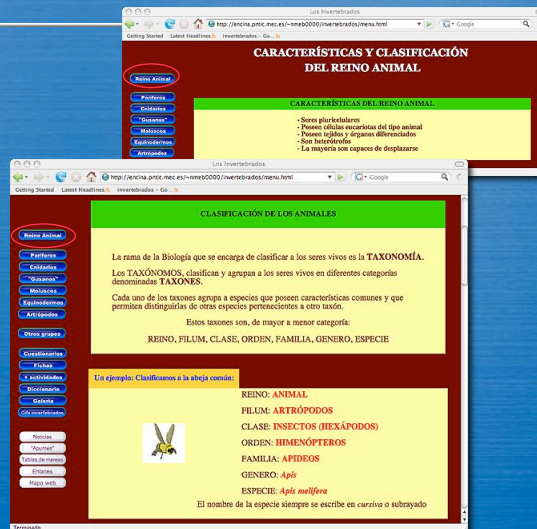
Los Invertebrados

http://encina.pntic.mec.es/~nmeb0000/invertebrados/menu.html

Google

Getting Started   Latest Headlines   invertebrados - Go...

CARACTERÍSTICAS Y CLASIFICACIÓN DEL REINO ANIMAL

Reino Animal
Poríferos
Cnidarios
"Gusanos"
Moluscos
Equinodermos
Artrópodos

CARACTERÍSTICAS DEL REINO ANIMAL

- Seres pluricelulares
- Poseen células eucariotas del tipo animal
- Poseen tejidos y órganos diferenciados
- Son heterótrofos
- La mayoría son capaces de desplazarse

Los Invertebrados

http://encina.pntic.mec.es/~nmeb0000/invertebrados/menu.html

Google

Getting Started   Latest Headlines   invertebrados - Go...

CLASIFICACIÓN DE LOS ANIMALES

Reino Animal
Poríferos
Cnidarios
"Gusanos"
Moluscos
Equinodermos
Artrópodos
Otros grupos
Cuestionarios
Fichas
+ actividades
Diccionario
Galería
Gifs invertebrados
Noticias
"Apuntes"
Tablas de museo
Enlaces
Mapa web

La rama de la Biología que se encarga de clasificar a los seres vivos es la TAXONOMÍA.

Los TAXÓNOMOS, clasifican y agrupan a los seres vivos en diferentes categorías denominadas TAXONES.

Cada uno de los taxones agrupa a especies que poseen características comunes y que permiten distinguirlas de otras especies pertenecientes a otro taxón.

Estos taxones son, de mayor a menor categoría:

REINO, FILUM, CLASE, ORDEN, FAMILIA, GENERO, ESPECIE

Un ejemplo: Clasificamos a la abeja común:

REINO: ANIMAL
FILUM: ARTRÓPODOS
CLASE: INSECTOS (HEXÁPODOS)
ORDEN: HIMENÓPTEROS
FAMILIA: APIDEOS
GENERO: Apis
ESPECIE: Apis melifera

El nombre de la especie siempre se escribe en cursiva o subrayado

Terminado